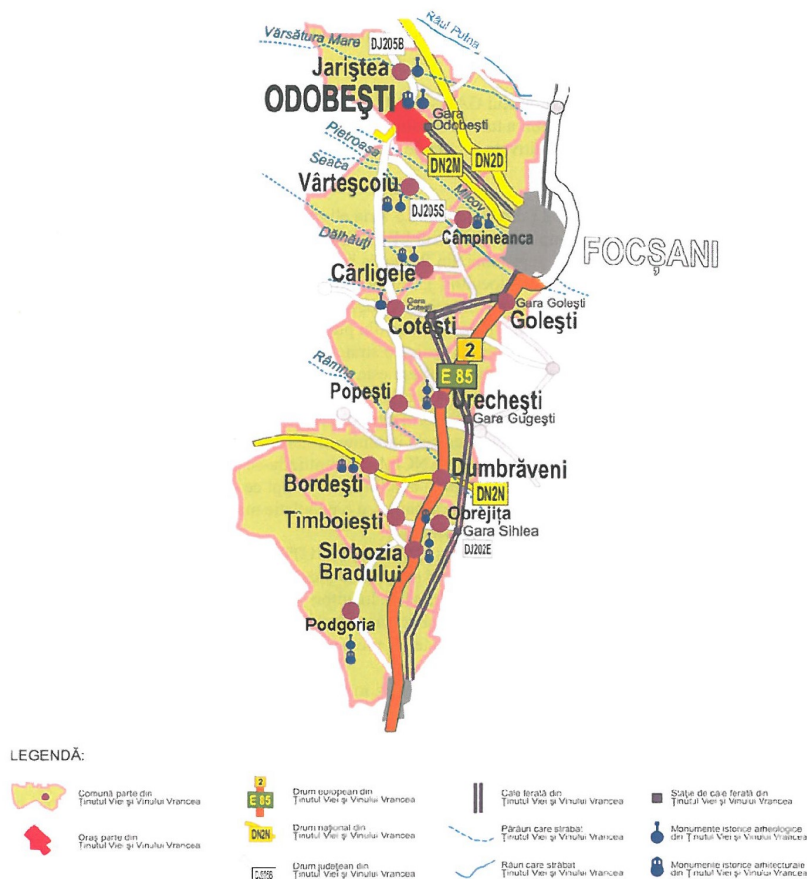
Râul Putna
Vărsătura Mare
DJ205B
Jariştea
ODOBEŞTI
Gara Odobeşti
Pietroasa
Şeaca
DN2M
DN2D
Vârteşcoiu
Milcov
DJ205S
Câmpineanca
Dălhăuţi
FOCŞANI
Cârligele
Gara Coteşti
Gara Goleşti
Coteşti
Goleşti
2
Râmna
E 85
Popeşti
Urecheşti
Gara Gugeşti
Dumbrăveni
Bordeşti
DN2N
Tîmboieşti
Obrejiţa
Gara Sihlea
Slobozia Bradului
DJ202E
Podgoria

LEGENDĂ:

Comună parte din Ţinutul Viei şi Vinului Vrancea

Oraş parte din Ţinutul Viei şi Vinului Vrancea

2
E 85
Drum european din Ţinutul Viei şi Vinului Vrancea

DN2N
Drum naţional din Ţinutul Viei şi Vinului Vrancea

DJ205B
Drum judeţean din Ţinutul Viei şi Vinului Vrancea

Cale ferată din Ţinutul Viei şi Vinului Vrancea

Pârâuri care străbat Ţinutul Viei şi Vinului Vrancea

Râuri care străbat Ţinutul Viei şi Vinului Vrancea

Staţie de cale ferată din Ţinutul Viei şi Vinului Vrancea

Monumente istorice arheologice din Ţinutul Viei şi Vinului Vrancea

Monumente istorice arhitecturale din Ţinutul Viei şi Vinului Vrancea